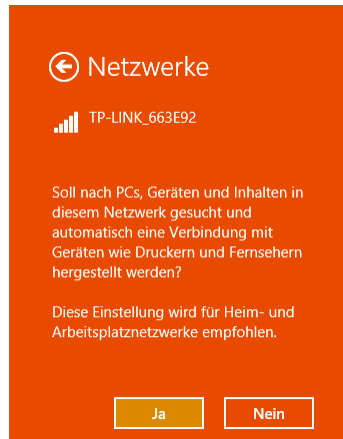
Netzwerke

TP-LINK_663E92

Soll nach PCs, Geräten und Inhalten in diesem Netzwerk gesucht und automatisch eine Verbindung mit Geräten wie Druckern und Fernsehern hergestellt werden?

Diese Einstellung wird für Heim- und Arbeitsplatznetzwerke empfohlen.

Ja

Nein